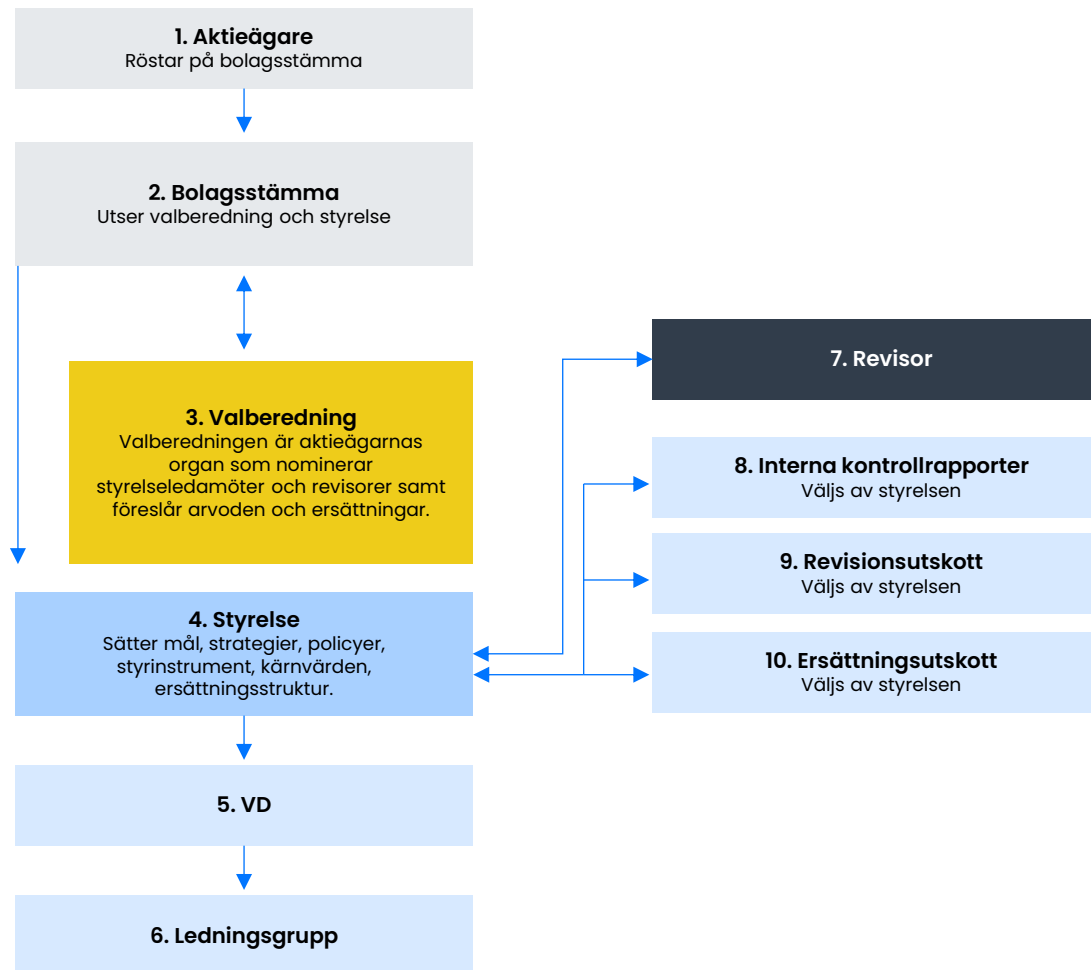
1. Aktieägare
Röstar på bolagsstämma

2. Bolagsstämma
Utser valberedning och styrelse

3. Valberedning
Valberedningen är aktieägarnas organ som nominerar styrelseledamöter och revisorer samt föreslår arvoden och ersättningar.

4. Styrelse
Sätter mål, strategier, policyer, styrinstrument, kärnvärden, ersättningsstruktur.

5. VD

6. Ledningsgrupp

7. Revisor

8. Interna kontrollrapporter
Väljs av styrelsen

9. Revisionsutskott
Väljs av styrelsen

10. Ersättningsutskott
Väljs av styrelsen